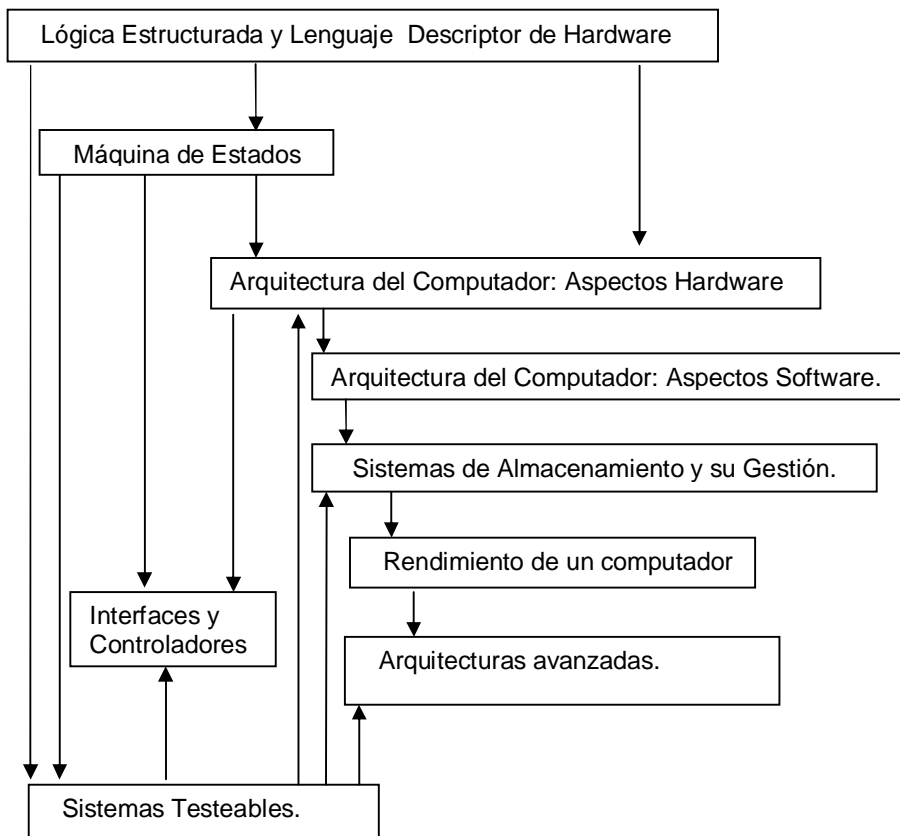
Lógica Estructurada y Lenguaje Descriptor de Hardware

Máquina de Estados

Arquitectura del Computador: Aspectos Hardware

Arquitectura del Computador: Aspectos Software.

Sistemas de Almacenamiento y su Gestión.

Rendimiento de un computador

Interfaces y Controladores

Arquitecturas avanzadas.

Sistemas Testeables.